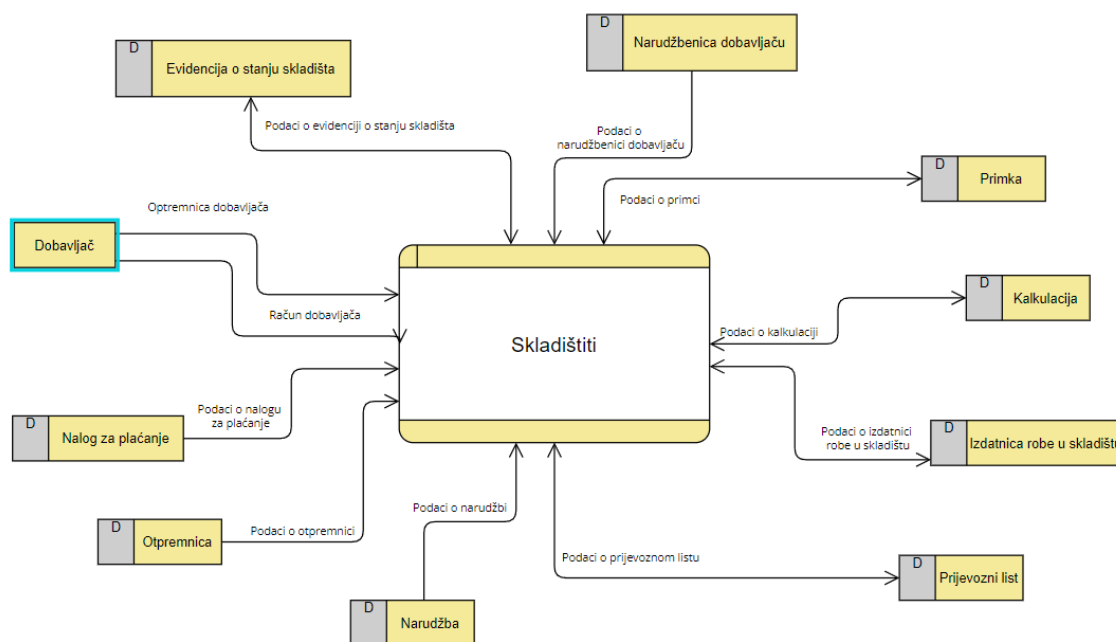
D Narudžbenica dobavljaču

D Evidencija o stanju skladišta

Podaci o evidenciji o stanju skladišta

Podaci o narudžbenici dobavljaču

D Primka

Podaci o primci

Optremnica dobavljača

Dobavljač

Račun dobavljača

Skladištiti

D Kalkulacija

Podaci o kalkulaciji

Podaci o nalogu za plaćanje

D Nalog za plaćanje

Podaci o izdatnici robe u skladištu

D Izdatnica robe u skladištu

Podaci o narudžbi

D Otpremnica

Podaci o otpremnici

Podaci o prijevoznom listu

D Prijevozni list

D Narudžba